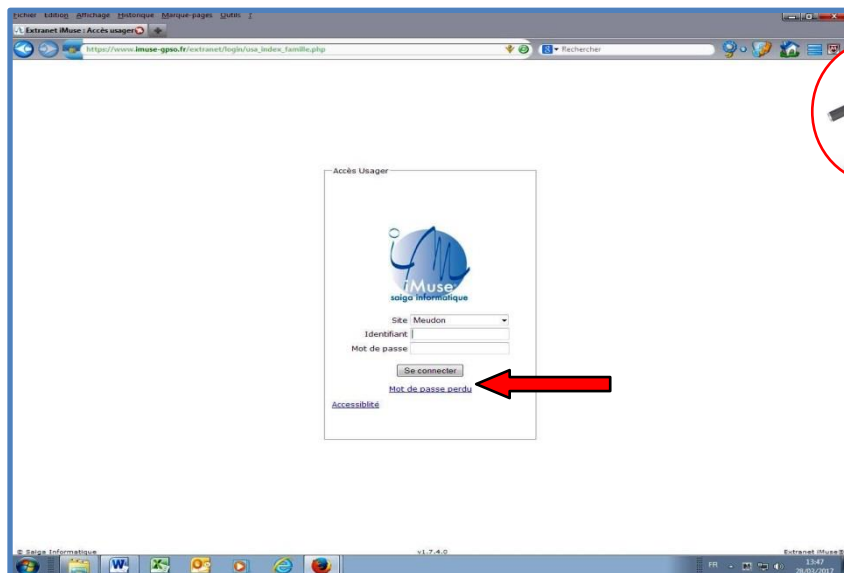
Fichier Edition Affichage Historique Marque-pages Outils ?

Extranet iMuse : Accès usager

https://www.imuse-gpso.fr/extranet/login/usa_index_famille.php

Rechercher

Accès Usager

iMuse
saiga informatique

Site Meudon
Identifiant
Mot de passe

Se connecter

Mot de passe perdu

Accessiblité

© Saiga Informatique

v1.7.4.0

Extranet iMuse

FR

13:47
28/03/2012